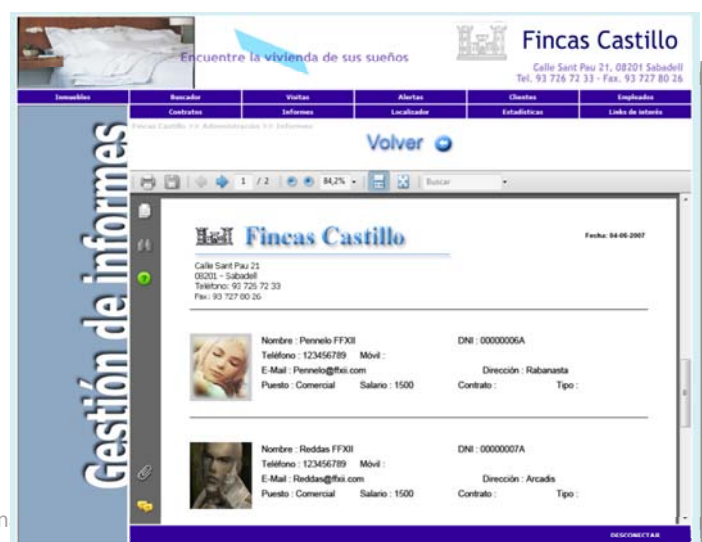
Encuentre la vivienda de sus sueños

Fincas Castillo
Calle Sant Pau 21, 08201 Sabadell
Tel. 93 726 72 33 - Fax. 93 727 80 26

| Inmuebles | Buscador | Visitas | Alertas | Clientes | Empleados |
|---|---|---|---|---|---|
| | Contratos | Informes | Localizador | Estadísticas | Links de interés |

Gestión de informes

Fincas Castillo >> Administración >> Informes

Volver

1 / 2 84,2% Buscar

Fincas Castillo

Fecha: 04-06-2007

Calle Sant Pau 21
08201 - Sabadell
Teléfono: 93 725 72 33
Fax: 93 727 00 26

Nombre : Pennelo FFXII
DNI : 00000006A
Teléfono : 123456789 Móvil :
E-Mail : Pennelo@ffxii.com
Dirección : Rabanasta
Puesto : Comercial Salario : 1500 Contrato : Tipo :

Nombre : Reddas FFXII
DNI : 00000007A
Teléfono : 123456789 Móvil :
E-Mail : Reddas@ffxii.com
Dirección : Arcadis
Puesto : Comercial Salario : 1500 Contrato : Tipo :

DESCONECTAR